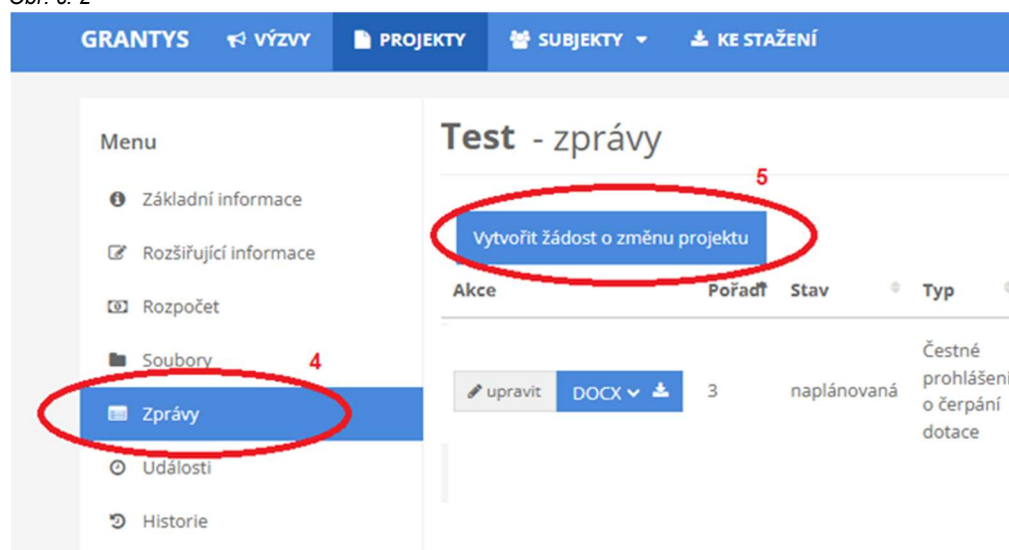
Obr. č. 2

GRANTYS VÝZVY PROJEKTY SUBJEKTY KE STAŽENÍ

Menu

Základní informace

Rozšiřující informace

Rozpočet

Soubory

4

Zprávy

Události

Historie

Test - zprávy

5

Vytvořit žádost o změnu projektu

| Akce | Pořadí | Stav | Typ |
|---|---|---|---|
| upravit DOCX | 3 | naplánovaná | Čestné prohlášení o čerpání dotace |